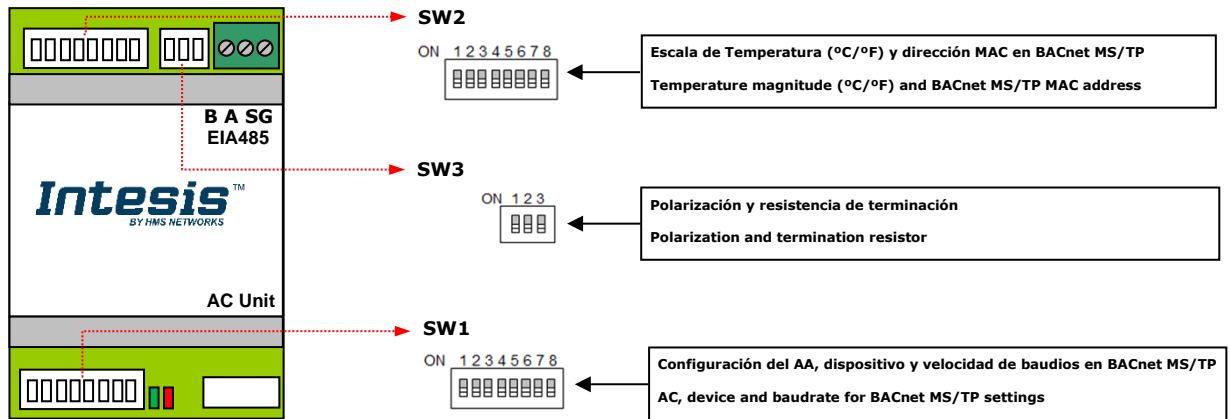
SW2

ON 1 2 3 4 5 6 7 8

Escala de Temperatura (ºC/ºF) y dirección MAC en BACnet MS/TP

Temperature magnitude (ºC/ºF) and BACnet MS/TP MAC address

B A SG
EIA485

SW3

ON 1 2 3

Polarización y resistencia de terminación

Polarization and termination resistor

Intesis™
BY HMS NETWORKS

AC Unit

SW1

ON 1 2 3 4 5 6 7 8

Configuración del AA, dispositivo y velocidad de baudios en BACnet MS/TP

AC, device and baudrate for BACnet MS/TP settings